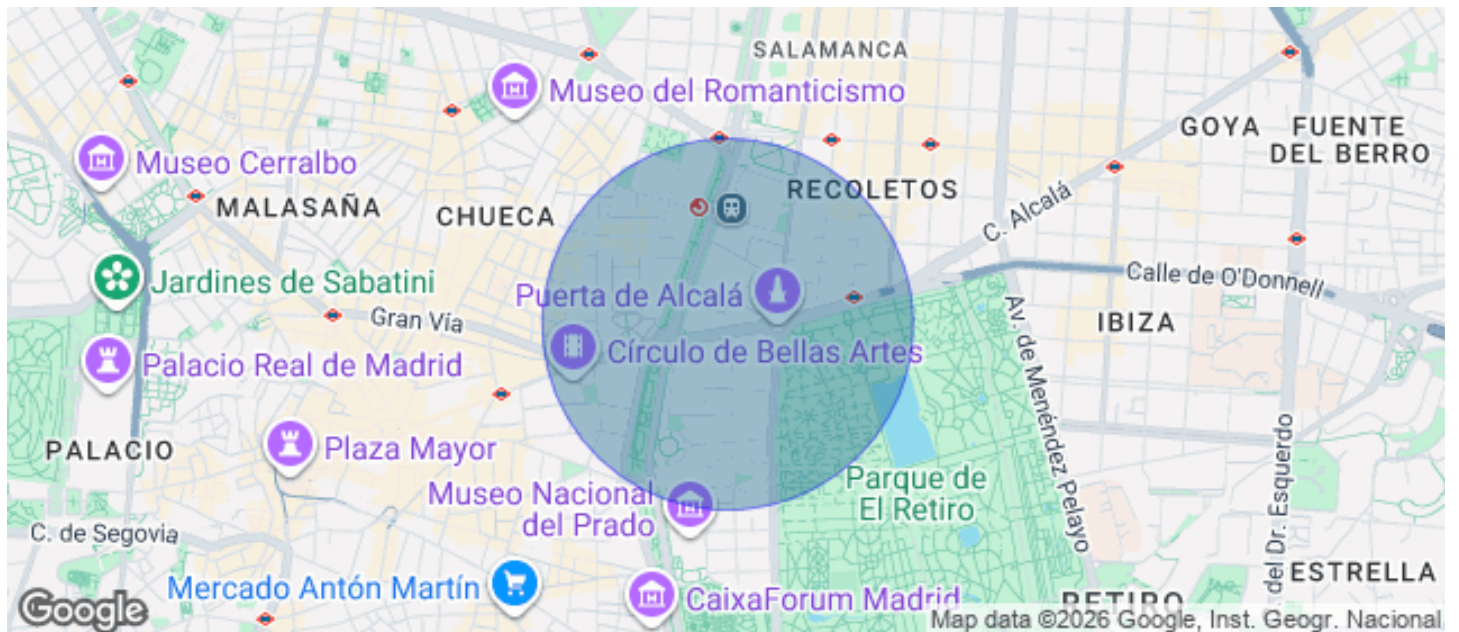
SALAMANCA
Museo del Romanticismo
GOYA
FUENTE DEL BERRO
Museo Cerralbo
RECOLETOS
MALASAÑA
CHUECA
C. Alcalá
Jardines de Sabatini
Calle de O'Donnell
Puerta de Alcalá
Gran Vía
IBIZA
Círculo de Bellas Artes
Palacio Real de Madrid
Av. de Menéndez Pelayo
PALACIO
Plaza Mayor
Parque de El Retiro
Museo Nacional del Prado
C. de Segovia
del Dr. Esquerdo
ESTRELLA
Mercado Antón Martín
CaixaForum Madrid
RETIRO
Google
Map data ©2026 Google, Inst. Geogr. Nacional